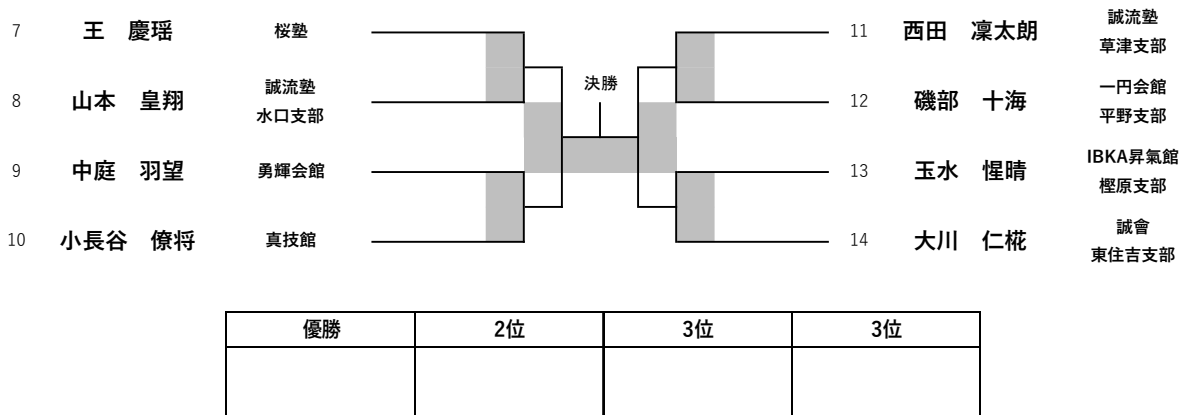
7 王　慶瑶 桜塾

8 山本　皇翔 誠流塾 水口支部

9 中庭　羽望 勇輝会館

10 小長谷　僚将 真技館

決勝

11 西田　凜太朗 誠流塾 草津支部

12 磯部　十海 一円会館 平野支部

13 玉水　惺晴 IBKA昇氣館 樫原支部

14 大川　仁椛 誠會 東住吉支部

| 優勝 | 2位 | 3位 | 3位 |
|---|---|---|---|
| | | | |